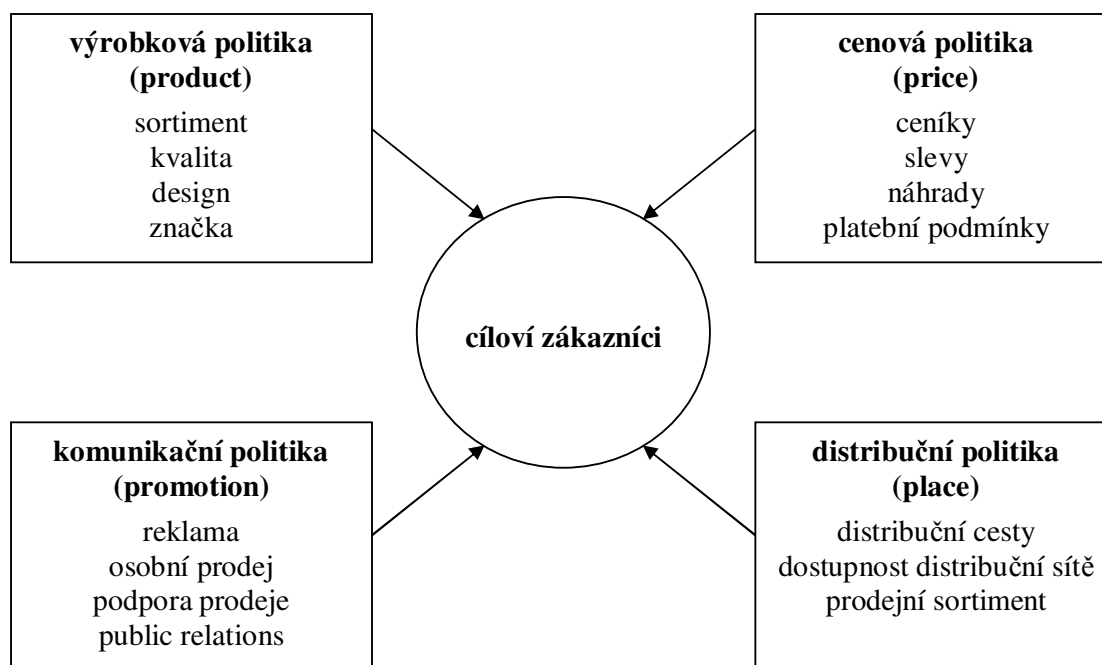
**výrobková politika (product)**

sortiment
kvalita
design
značka

**cenová politika (price)**

ceníky
slevy
náhrady
platební podmínky

**cíloví zákazníci**

**komunikační politika (promotion)**

reklama
osobní prodej
podpora prodeje
public relations

**distribuční politika (place)**

distribuční cesty
dostupnost distribuční sítě
prodejní sortiment